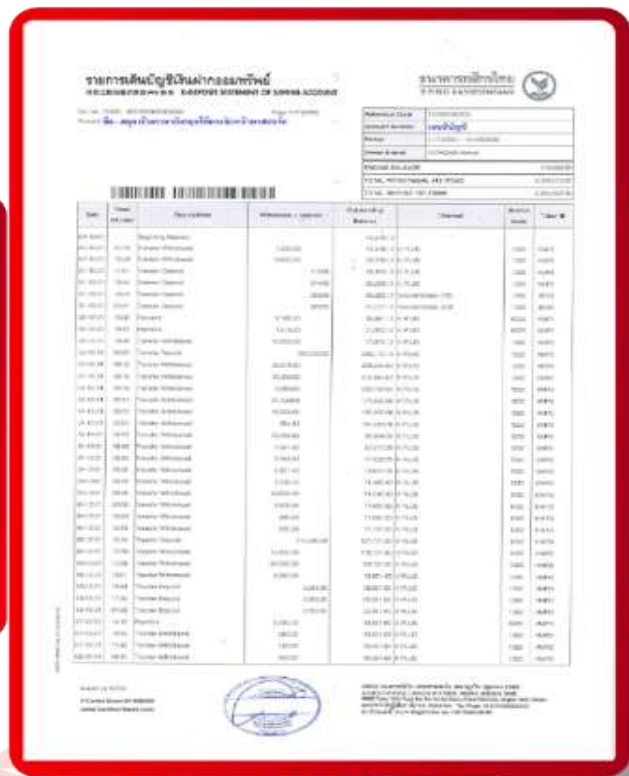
รายการเดินบัญชีเงินฝากออมทรัพย์

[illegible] STATEMENT OF SAVING ACCOUNT

ธนาคารกสิกรไทย

KASIKORNBANK

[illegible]

| Reference Code | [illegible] |
|---|---|
| Account Number | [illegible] |
| Period | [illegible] |
| Owner Branch | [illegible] |

ENDING BALANCE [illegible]

TOTAL WITHDRAWAL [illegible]

TOTAL DEPOSIT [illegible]

| Date | Time | Descriptions | Withdrawal / Deposit | Outstanding Balance | Channel | Details |
|---|---|---|---|---|---|---|
| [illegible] | | Beginning Balance | | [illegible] | | |
| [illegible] | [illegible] | Transfer Withdrawal | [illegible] | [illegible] | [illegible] | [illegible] |
| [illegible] | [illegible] | Transfer Deposit | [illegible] | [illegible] | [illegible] | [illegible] |
| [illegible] | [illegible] | Payment | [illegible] | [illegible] | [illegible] | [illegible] |

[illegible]

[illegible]

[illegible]